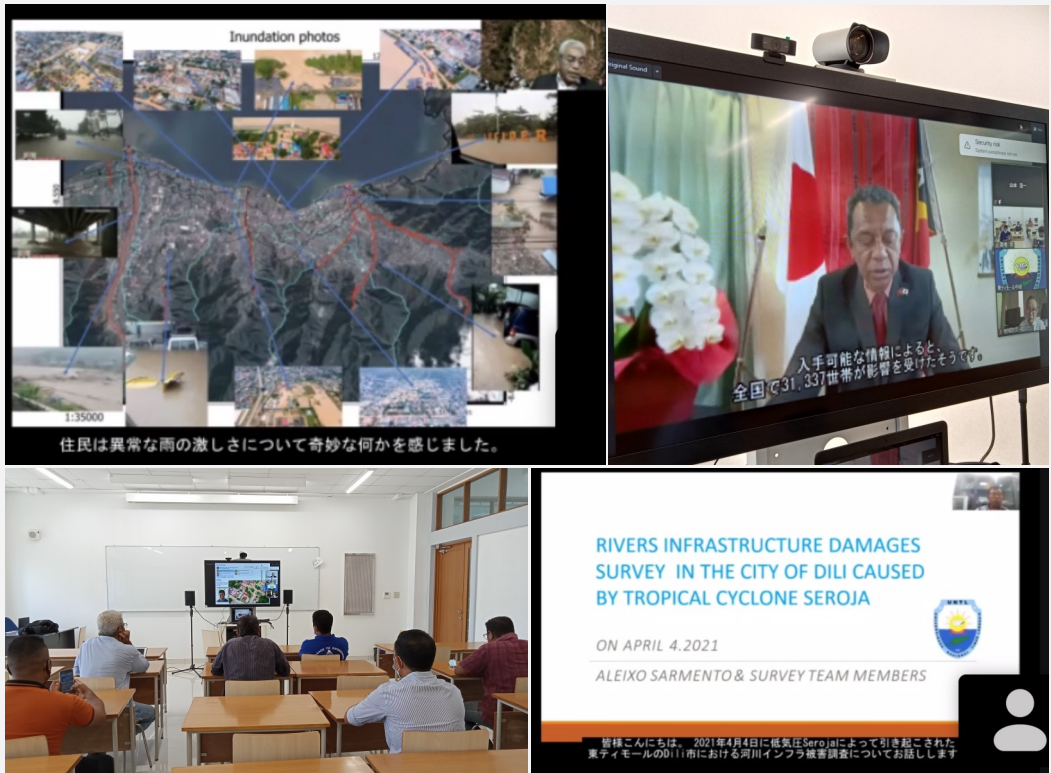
Inundation photos

1:35000

住民は異常な雨の激しさについて奇妙な何かを感じました。

Original Sound

Security risk

入手可能な情報によると、全国で31,337世帯が影響を受けたそうです。

RIVERS INFRASTRUCTURE DAMAGES SURVEY IN THE CITY OF DILI CAUSED BY TROPICAL CYCLONE SEROJA

ON APRIL 4.2021

ALEIXO SARMENTO & SURVEY TEAM MEMBERS

皆様こんにちは。2021年4月4日に低気圧Serojaによって引き起こされた東ティモールのDili市における河川インフラ被害調査についてお話しします